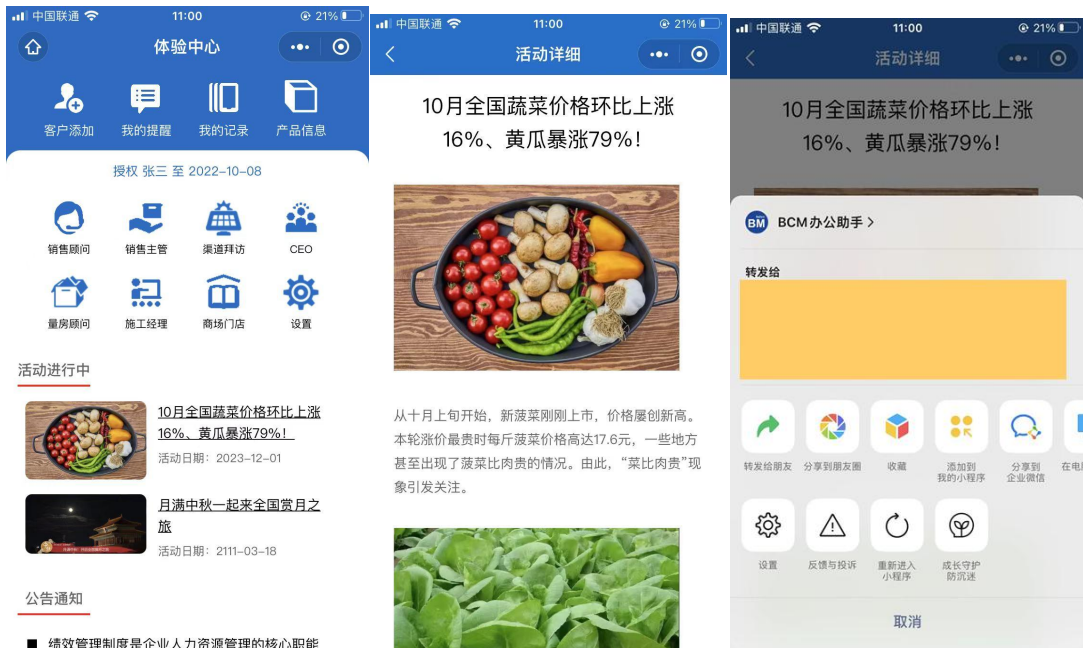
中国联通 11:00 21%

体验中心

客户添加 我的提醒 我的记录 产品信息

授权 张三 至 2022-10-08

销售顾问 销售主管 渠道拜访 CEO

量房顾问 施工经理 商场门店 设置

活动进行中

10月全国蔬菜价格环比上涨16%、黄瓜暴涨79%！

活动日期：2023-12-01

月满中秋一起来全国赏月之旅

活动日期：2111-03-18

公告通知

绩效管理制度是企业人力资源管理的核心职能

中国联通 11:00 21%

活动详细

10月全国蔬菜价格环比上涨16%、黄瓜暴涨79%！

从十月上旬开始，新菠菜刚刚上市，价格屡创新高。本轮涨价最贵时每斤菠菜价格高达17.6元，一些地方甚至出现了菠菜比肉贵的情况。由此，“菜比肉贵”现象引发关注。

中国联通 11:00 21%

活动详细

10月全国蔬菜价格环比上涨16%、黄瓜暴涨79%！

BM BCM办公助手 >

转发给

转发给朋友 分享到朋友圈 收藏 添加到我的小程序 分享到企业微信 在电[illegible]

设置 反馈与投诉 重新进入小程序 成长守护防沉迷

取消